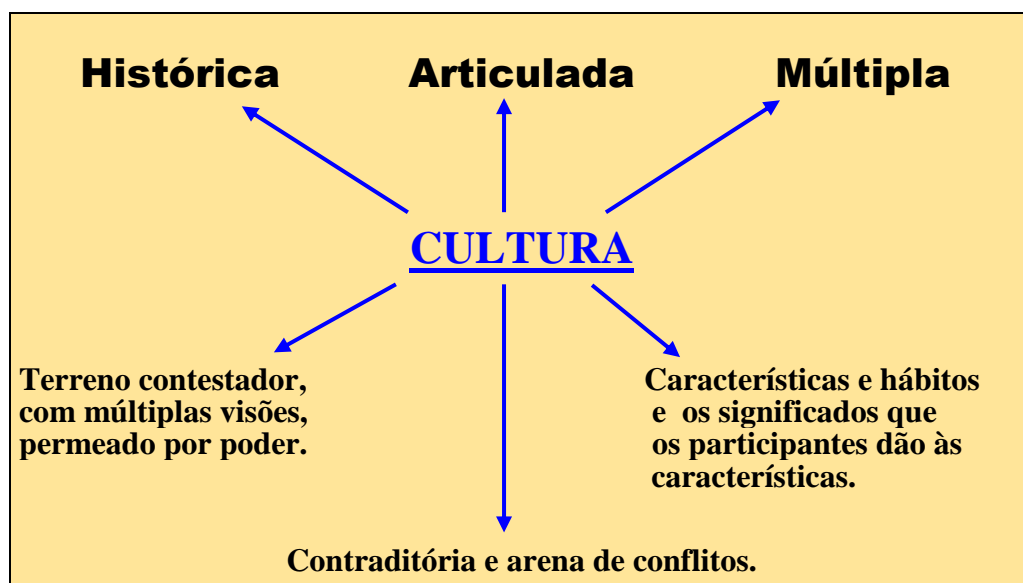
Histórica Articulada Múltipla

CULTURA

Terreno contestador, com múltiplas visões, permeado por poder.

Características e hábitos e os significados que os participantes dão às características.

Contraditória e arena de conflitos.